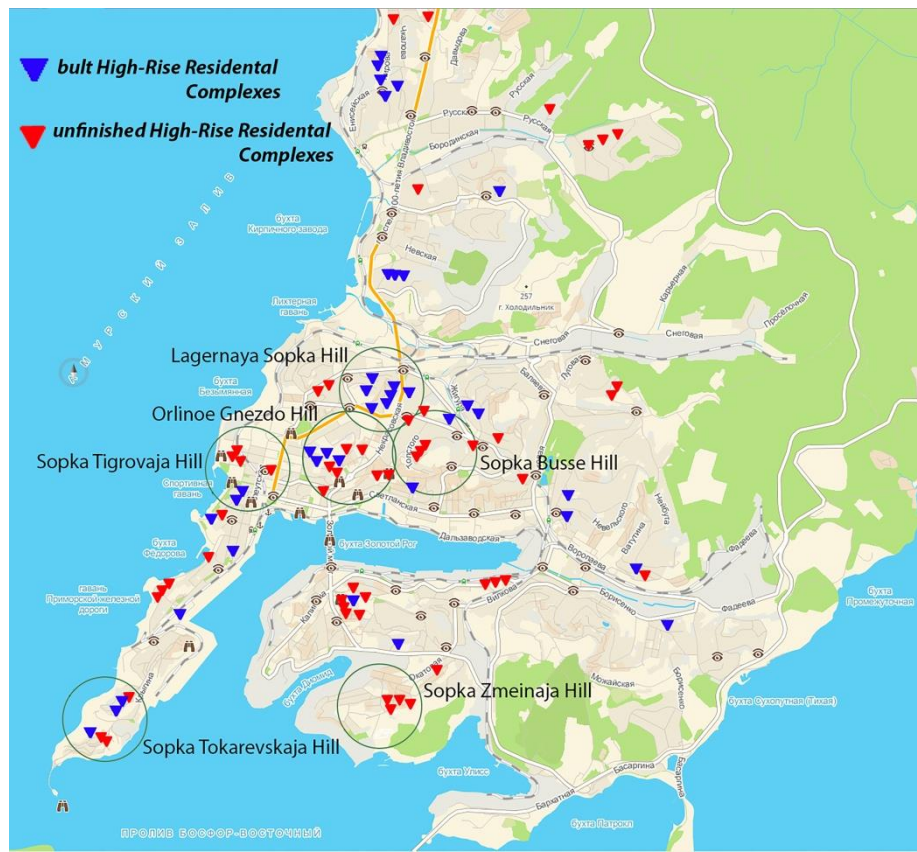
bult High-Rise Residental Complexes

unfinished High-Rise Residental Complexes

Lagernaya Sopka Hill

Orlinoe Gnezdo Hill

Sopka Tigrovaja Hill

Sopka Busse Hill

Sopka Zmeinaja Hill

Sopka Tokarevskaja Hill

Амурский залив

Бухта Кирпичного завода

Енисейская

Русская

Бородинская

Невская

Снеговая

Карьерная

Проселочная

г. Холодильник

257

Литерная гавань

Бухта Безымянная

Спортивная гавань

Бухта Фёдорова

гавань Приморской железной дороги

Светланская

Бухта Золотой Рог

Дальзаводская

Луговая

Борисенко

Фадеева

Калинина

Вилкова

Бухта Диомид

Бухта Промежуточная

Бухта Сухопутная (Гикая)

Бухта Улисс

Бархатная

Басаргина

Бухта Патрокл

Пролив Босфор-Восточный